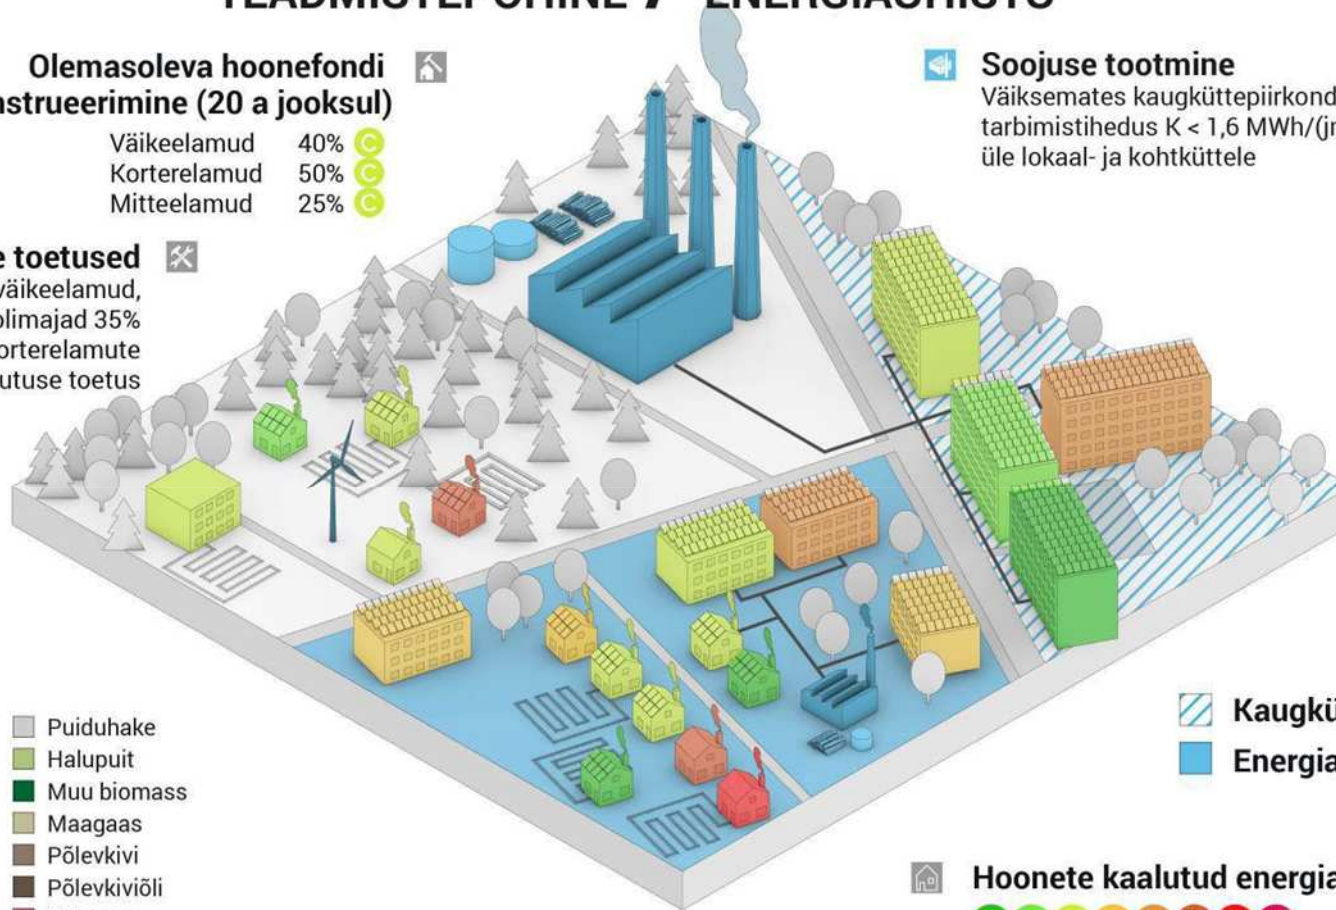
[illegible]

Olemasoleva hoonefondi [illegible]strueerimine (20 a jooksul)

| Väikeelamud | 40% | C |
| --- | --- | --- |
| Korterelamud | 50% | C |
| Mitteelamud | 25% | C |

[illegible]e toetused
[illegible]väikeelamud, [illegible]olimajad 35% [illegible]orterelamute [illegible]utuse toetus

Soojuse tootmine
Väiksemates kaugküttepiirkond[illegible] tarbimistihedus K < 1,6 MWh/(r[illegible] üle lokaal- ja kohtküttele

Kaugk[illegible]
Energia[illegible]

Puiduhake
Halupuit
Muu biomass
Maagaas
Põlevkivi
Põlevkiviõli

Hoonete kaalutud energia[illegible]